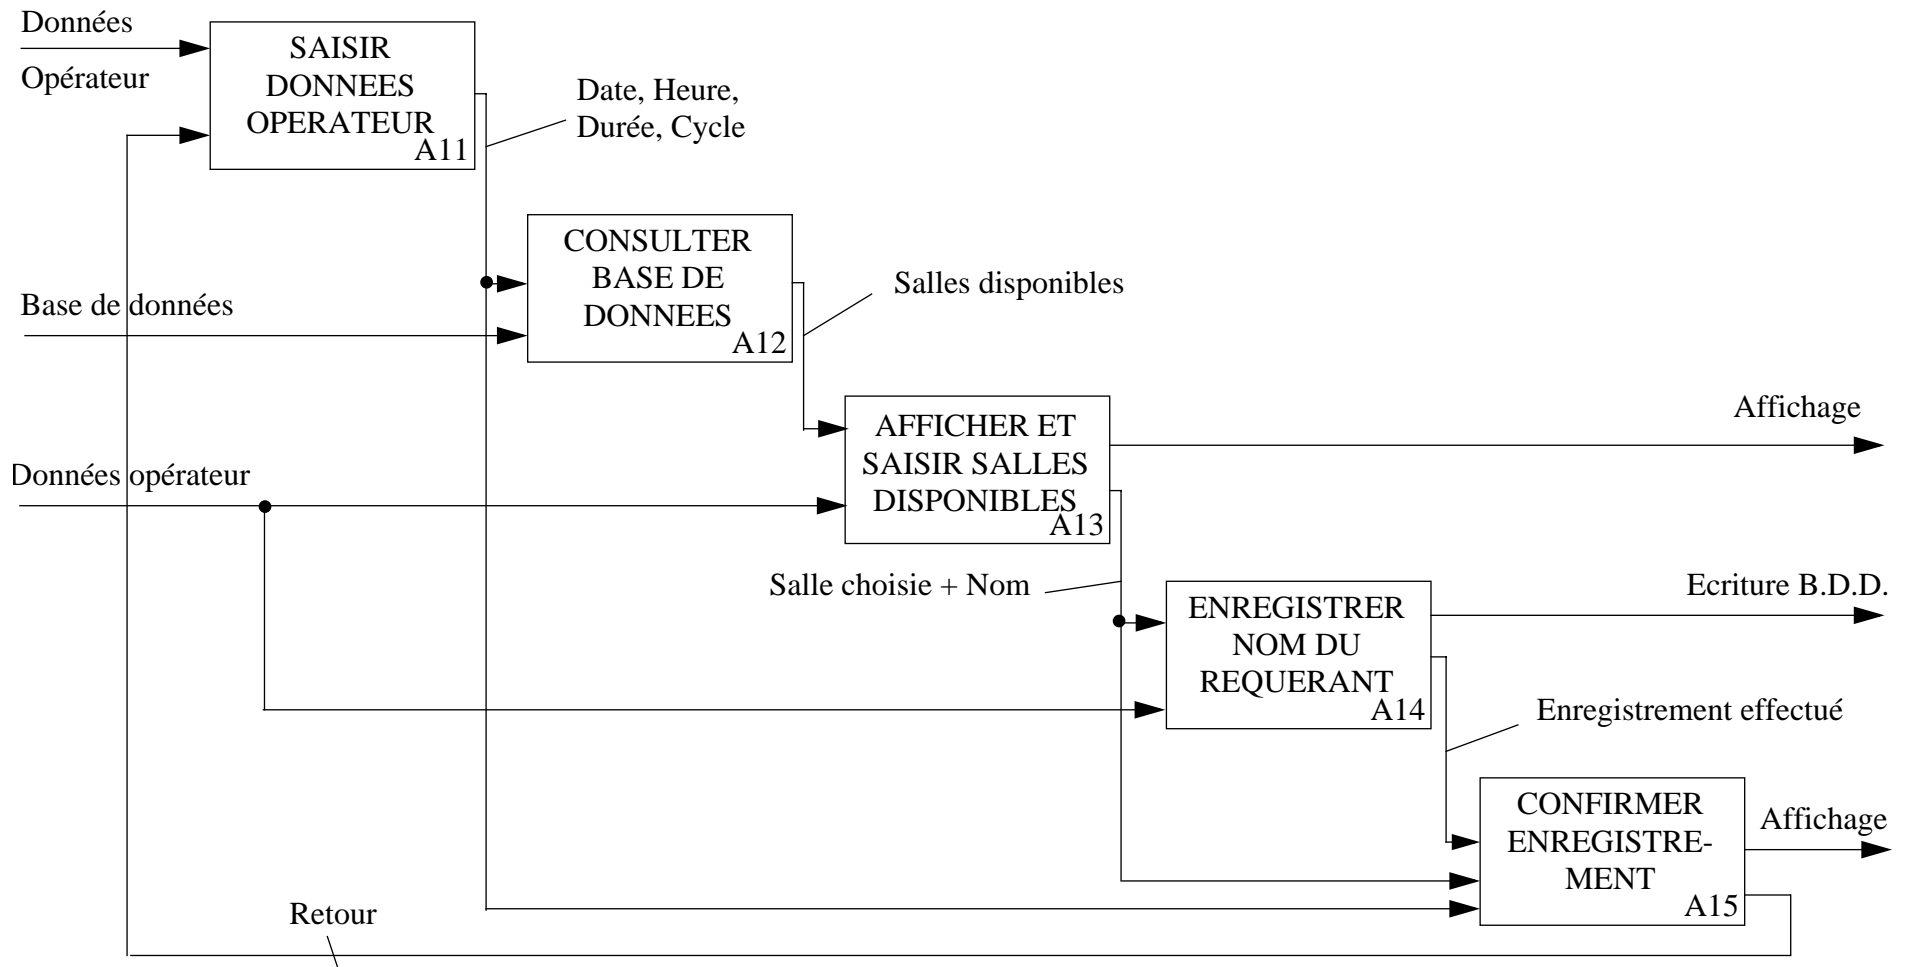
Données
Opérateur

SAISIR DONNEES OPERATEUR
A11

Date, Heure, Durée, Cycle

CONSULTER BASE DE DONNEES
A12

Salles disponibles

Base de données

AFFICHER ET SAISIR SALLES DISPONIBLES
A13

Affichage

Données opérateur

Salle choisie + Nom

ENREGISTRER NOM DU REQUERANT
A14

Ecriture B.D.D.

Enregistrement effectué

CONFIRMER ENREGISTREMENT
A15

Affichage

Retour